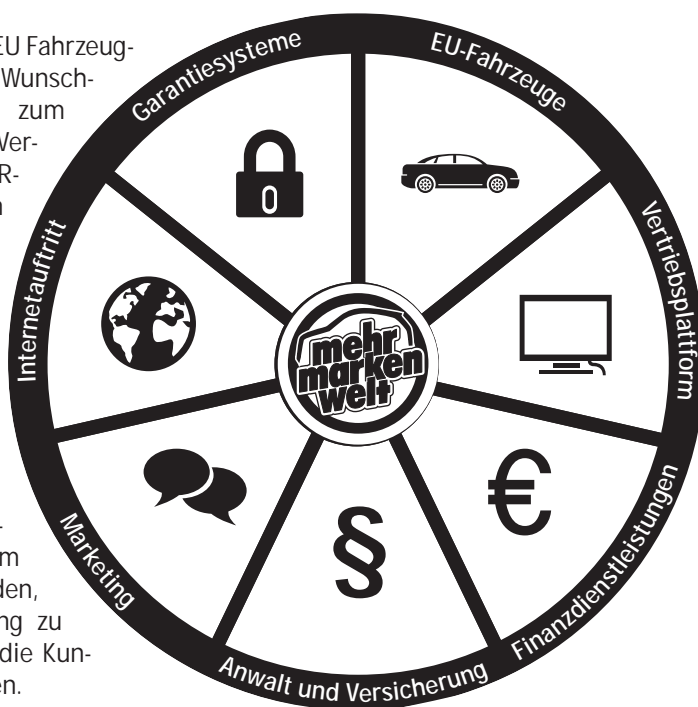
EU Fahrzeug-
Wunsch-
zum
Ver-
R-
n

-
m
den,
ng zu
die Kun-
en.

Garantiesysteme
EU-Fahrzeuge
Vertriebsplattform
Finanzdienstleistungen
Anwalt und Versicherung
Marketing
Internetauftritt

0
§
€

mehr
marken
welt